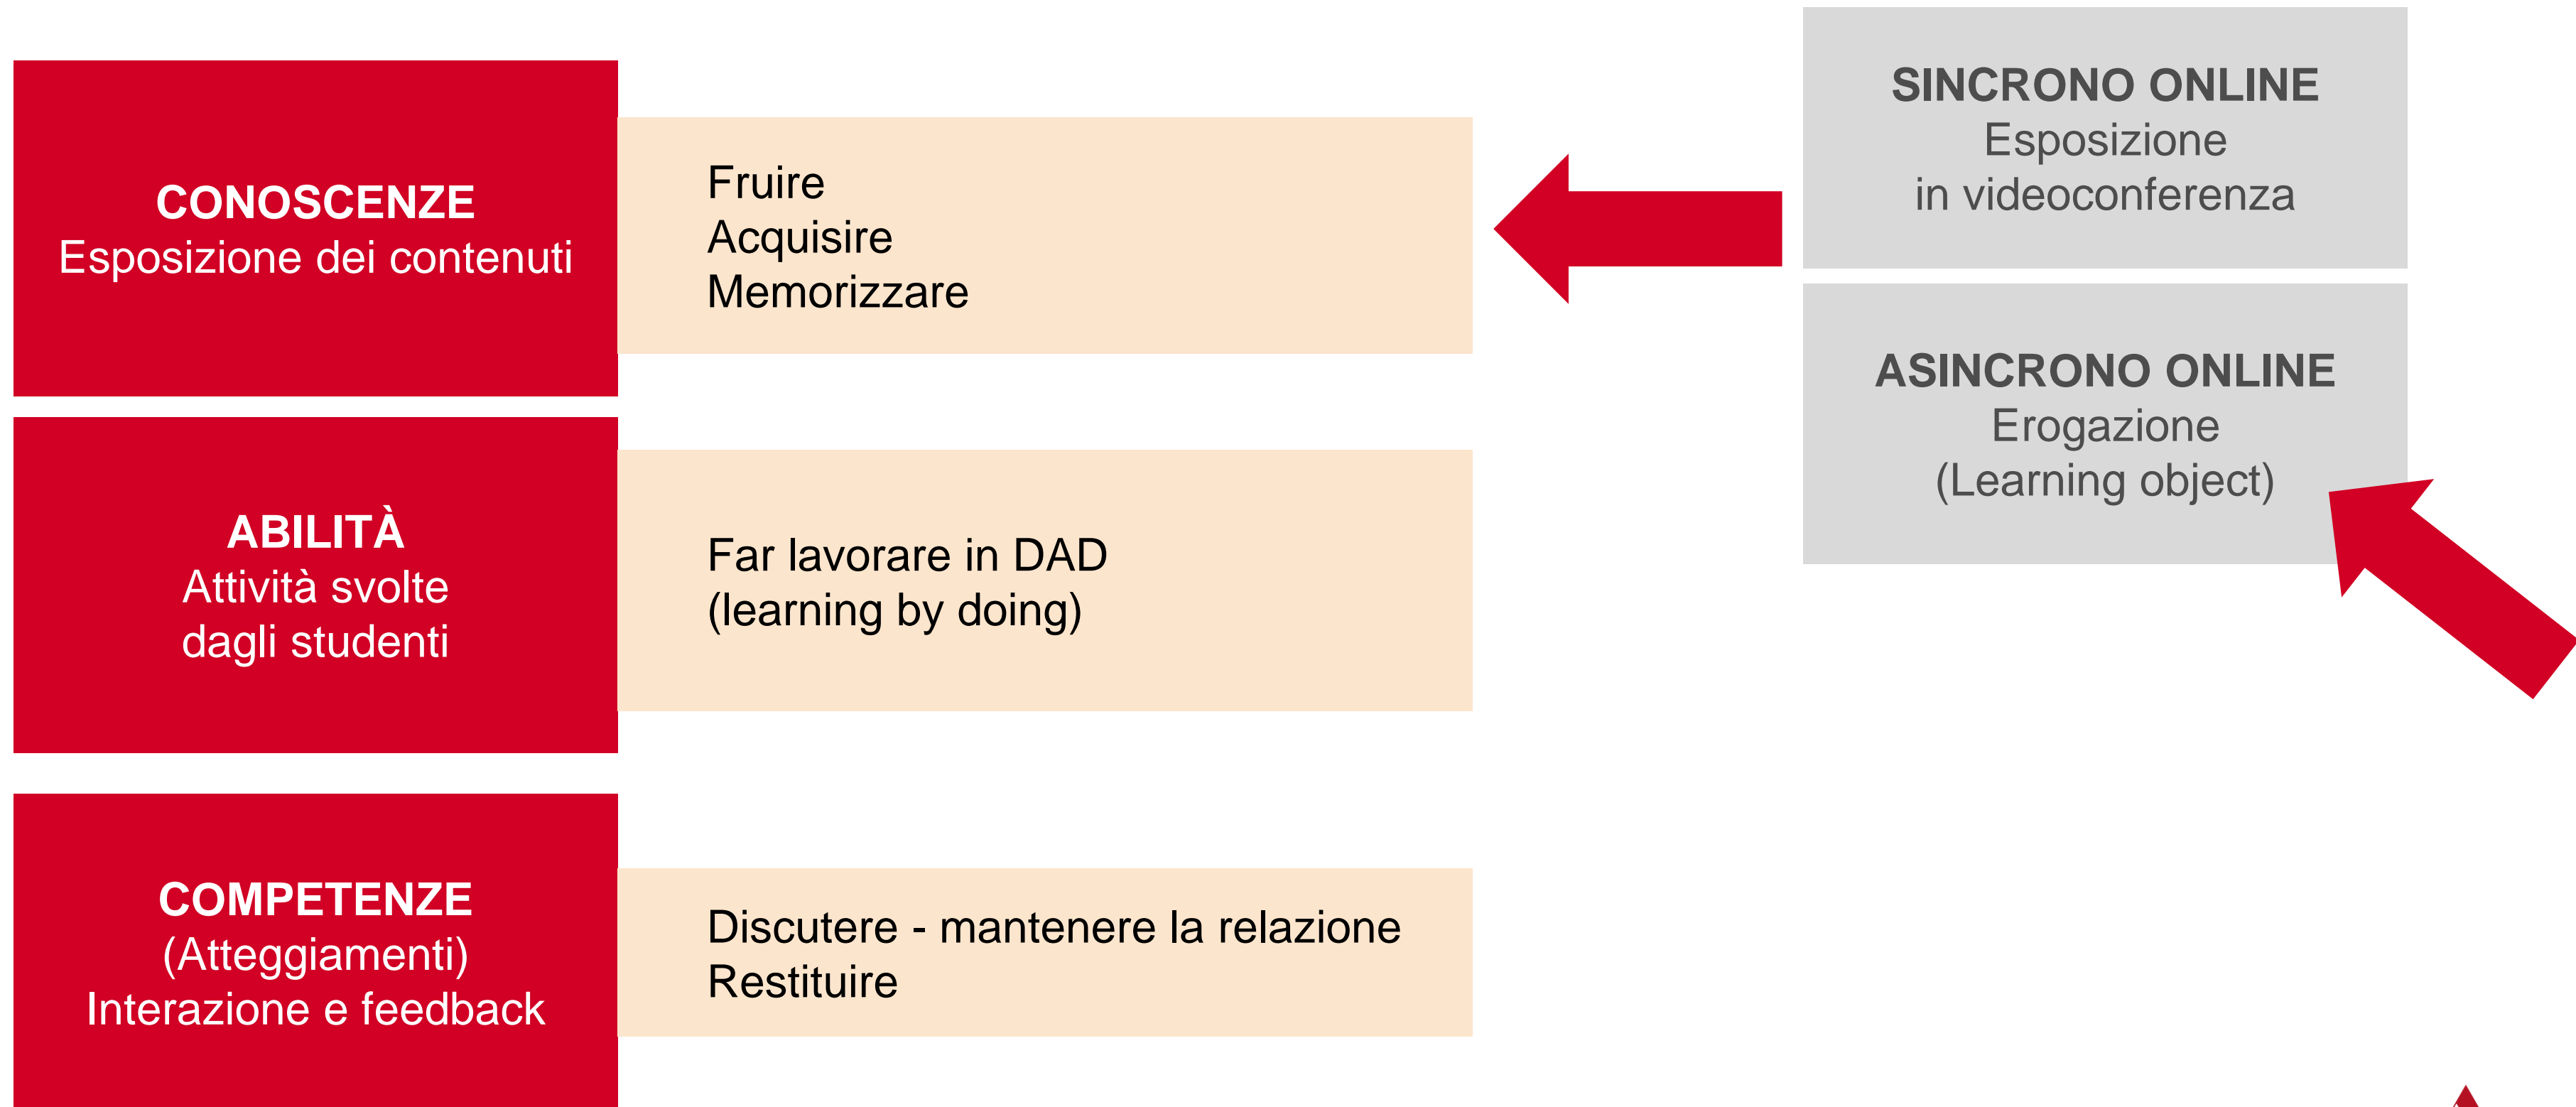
CONOSCENZE
Esposizione dei contenuti

Fruire
Acquisire
Memorizzare

SINCRONO ONLINE
Esposizione
in videoconferenza

ASINCRONO ONLINE
Erogazione
(Learning object)

ABILITÀ
Attività svolte
dagli studenti

Far lavorare in DAD
(learning by doing)

COMPETENZE
(Atteggiamenti)
Interazione e feedback

Discutere - mantenere la relazione
Restituire